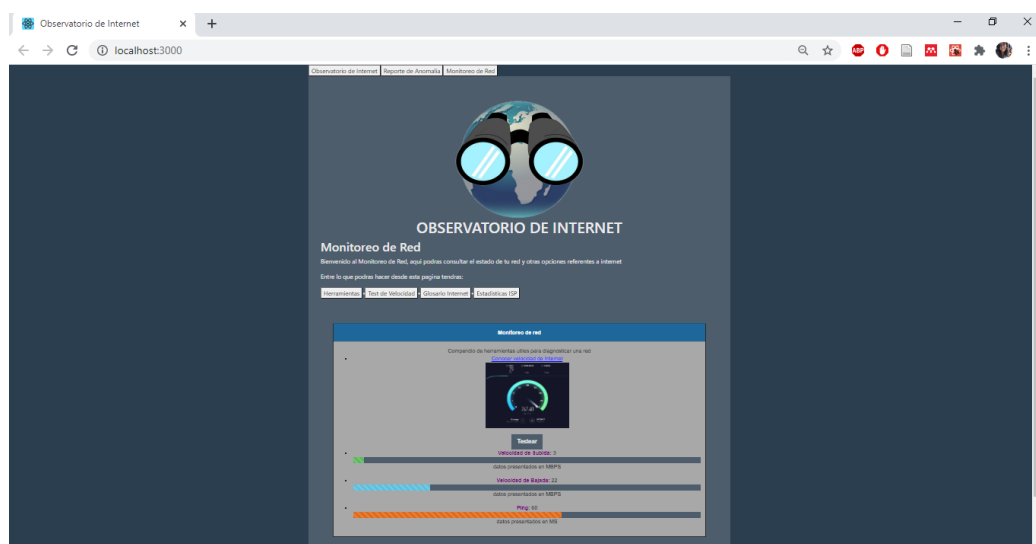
Observatorio de Internet

localhost:3000

Observatorio de Internet | Reporte de Anomalia | Monitoreo de Red

OBSERVATORIO DE INTERNET

Monitoreo de Red

Bienvenido al Monitoreo de Red, aqui podras consultar el estado de tu red y otras opciones referentes a internet

Entre lo que podras hacer desde esta pagina tendras:

Herramientas | Test de Velocidad | Glosario Internet | Estadisticas ISP

Monitoreo de red

Compendio de herramientas utiles para diagnosticar una red

Conocer velocidad de internet

Testear

Velocidad de Subida: 3

datos presentados en MBPS

Velocidad de Bajada: 22

datos presentados en MBPS

Ping: 60

datos presentados en MS